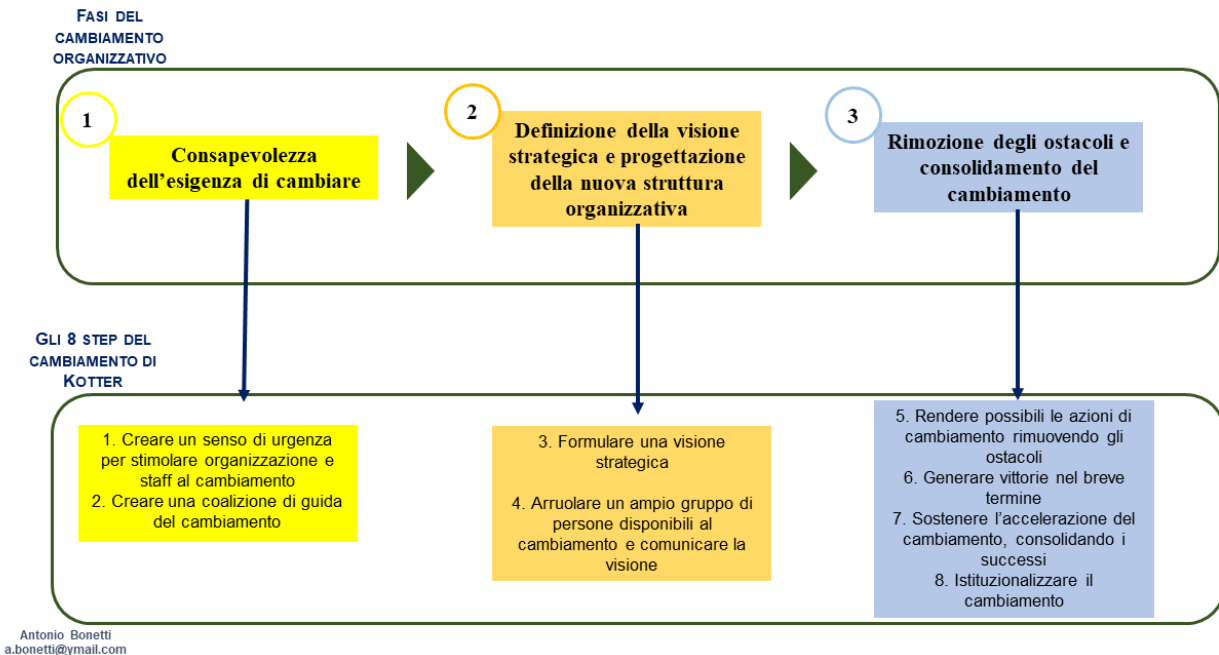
Fasi del cambiamento organizzativo

1

Consapevolezza dell’esigenza di cambiare

2

Definizione della visione strategica e progettazione della nuova struttura organizzativa

3

Rimozione degli ostacoli e consolidamento del cambiamento

Gli 8 step del cambiamento di Kotter

1. Creare un senso di urgenza per stimolare organizzazione e staff al cambiamento
2. Creare una coalizione di guida del cambiamento

3. Formulare una visione strategica

4. Arruolare un ampio gruppo di persone disponibili al cambiamento e comunicare la visione

5. Rendere possibili le azioni di cambiamento rimuovendo gli ostacoli
6. Generare vittorie nel breve termine
7. Sostenere l’accelerazione del cambiamento, consolidando i successi
8. Istituzionalizzare il cambiamento

Antonio Bonetti
a.bonetti@ymail.com